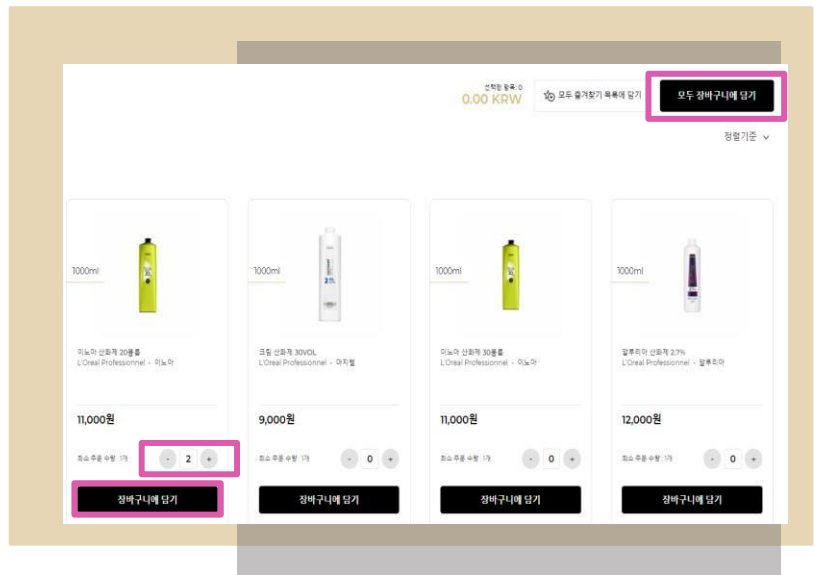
선택된 항목: 0
0.00 KRW

모두 즐겨찾기 목록에 담기

모두 장바구니에 담기

정렬기준

1000ml

이노아 산화제 20볼륨
L'Oreal Professionnel · 이노아

11,000원

최소 주문 수량: 1개

-
2
+

장바구니에 담기

1000ml

크림 산화제 30VOL
L'Oreal Professionnel · 마지렐

9,000원

최소 주문 수량: 1개

-
0
+

장바구니에 담기

1000ml

이노아 산화제 30볼륨
L'Oreal Professionnel · 이노아

11,000원

최소 주문 수량: 1개

-
0
+

장바구니에 담기

1000ml

얄루리아 산화제 2.7%
L'Oreal Professionnel · 얄루리아

12,000원

최소 주문 수량: 1개

-
0
+

장바구니에 담기